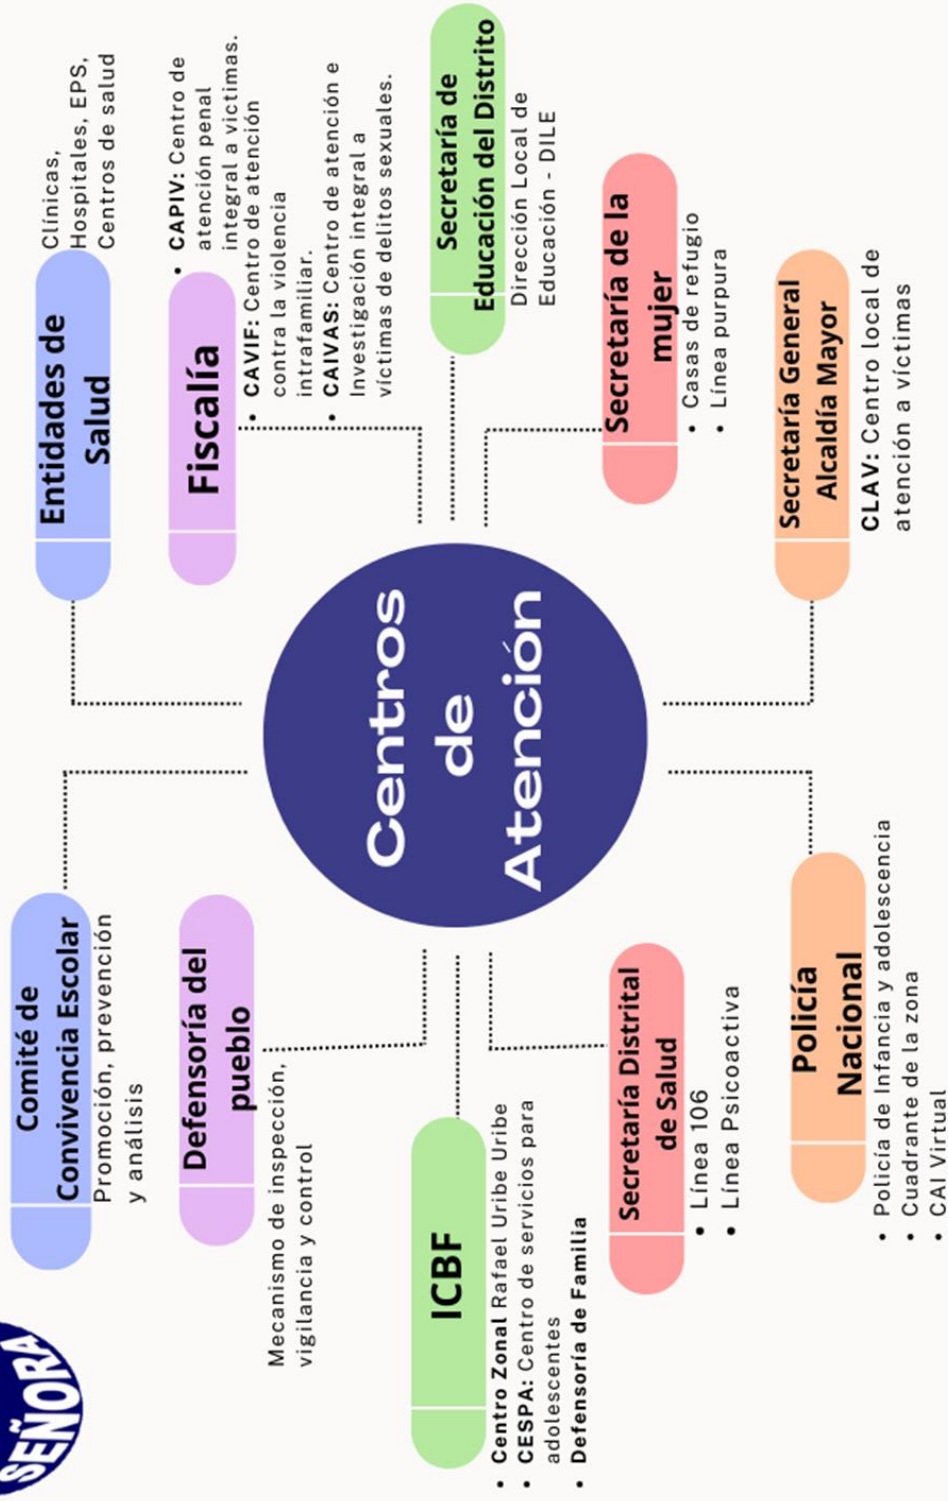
Centros de Atención

Entidades de Salud
Clínicas, Hospitales, EPS, Centros de salud

Fiscalía
• CAPIV: Centro de atención penal integral a víctimas.
• CAVIF: Centro de atención contra la violencia intrafamiliar.
• CAIVAS: Centro de atención e Investigación integral a víctimas de delitos sexuales.

Secretaría de Educación del Distrito
Dirección Local de Educación - DILE

Secretaría de la mujer
• Casas de refugio
• Línea purpura

Secretaría General Alcaldía Mayor
CLAV: Centro local de atención a víctimas

Policía Nacional
• Policía de Infancia y adolescencia
• Cuadrante de la zona
• CAI Virtual

Secretaría Distrital de Salud
• Línea 106
• Línea Psicoactiva

ICBF
• Centro Zonal Rafael Uribe Uribe
• CESPA: Centro de servicios para adolescentes
• Defensoría de Familia

Defensoría del pueblo
Mecanismo de inspección, vigilancia y control

Comité de Convivencia Escolar
Promoción, prevención y análisis

SEÑORA